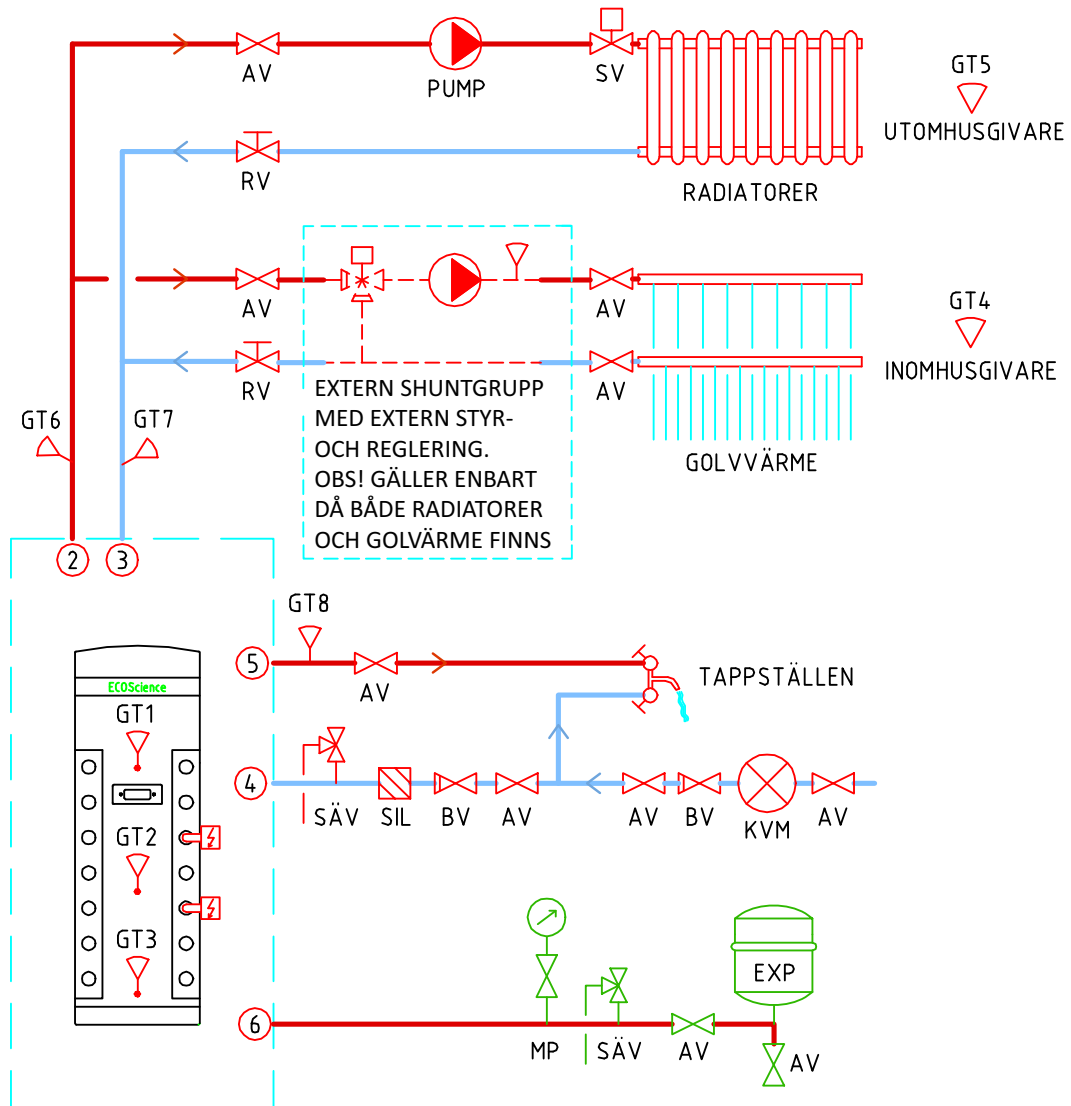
AV
PUMP
SV
GT5
UTOMHUSGIVARE
RV
RADIATORER
AV
AV
GT4
INOMHUSGIVARE
RV
AV
EXTERN SHUNTGRUPP MED EXTERN STYR- OCH REGLERING.
OBS! GÄLLER ENBART DÅ BÅDE RADIATORER OCH GOLVÄRME FINNS
GOLVVÄRME
GT6
GT7
2
3
GT8
5
AV
TAPPSTÄLLEN
ECOScience
GT1
4
SÄV
SIL
BV
AV
AV
BV
KVM
AV
GT2
GT3
EXP
6
MP
SÄV
AV
AV